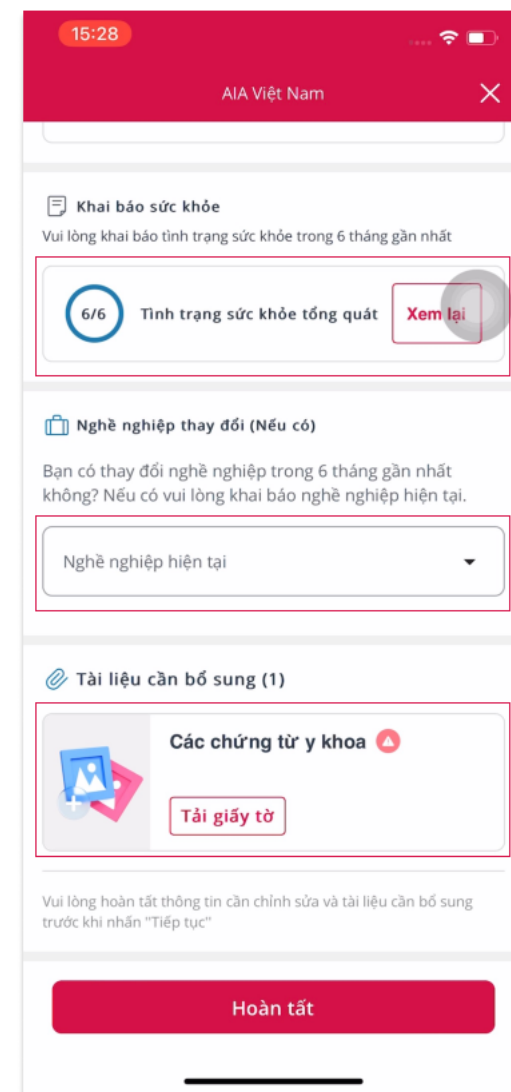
15:28

AIA Việt Nam

Khai báo sức khỏe

Vui lòng khai báo tình trạng sức khỏe trong 6 tháng gần nhất

6/6 Tình trạng sức khỏe tổng quát Xem lại

Nghề nghiệp thay đổi (Nếu có)

Bạn có thay đổi nghề nghiệp trong 6 tháng gần nhất không? Nếu có vui lòng khai báo nghề nghiệp hiện tại.

Nghề nghiệp hiện tại

Tài liệu cần bổ sung (1)

Các chứng từ y khoa

Tải giấy tờ

Vui lòng hoàn tất thông tin cần chỉnh sửa và tài liệu cần bổ sung trước khi nhấn "Tiếp tục"

Hoàn tất